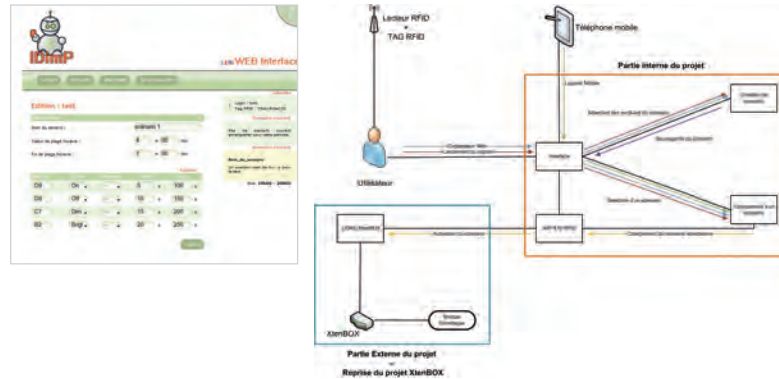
IDMP

Lite WEB Interface

Edition : test

Nom du scenario : scenario 1

Début de plage horaire : 8 : 00

Fin de plage horaire : 7 : 00

| D9 | On | | 5 | 100 |
|---|---|---|---|---|
| D8 | Off | | 10 | 150 |
| C7 | On | | 15 | 200 |
| B2 | Dogt | | 20 | 250 |

Lecteur RFID
+
TAG RFID

Téléphone mobile

Partie interne du projet

Utilisateur

Interface

XtenBOX

Partie Externe du projet
=
Reprise du projet XtenBOX